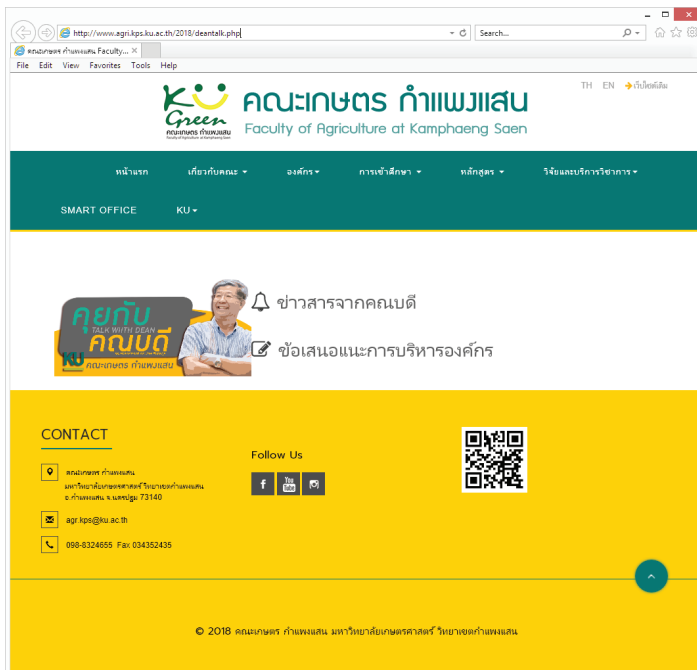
http://www.agri.kps.ku.ac.th/2018/deantalk.php
Search...
คณะเกษตร กำแพงแสน Faculty... ×
File Edit View Favorites Tools Help

KU Green
คณะเกษตร กำแพงแสน
Faculty of Agriculture at Kamphaeng Saen

คณะเกษตร กำแพงแสน
Faculty of Agriculture at Kamphaeng Saen

TH EN เว็บไซต์เดิม

หน้าแรก
เกี่ยวกับคณะ
องค์กร
การเข้าศึกษา
หลักสูตร
วิจัยและบริการวิชาการ
SMART OFFICE
KU

คุยกับคณบดี
TALK WITH DEAN
KU คณะเกษตร กำแพงแสน

ข่าวสารจากคณบดี

ข้อเสนอแนะการบริหารองค์กร

CONTACT

คณะเกษตร กำแพงแสน
มหาวิทยาลัยเกษตรศาสตร์ วิทยาเขตกำแพงแสน
อ.กำแพงแสน จ.นครปฐม 73140

agr.kps@ku.ac.th

098-8324655 Fax 034352435

Follow Us

© 2018 คณะเกษตร กำแพงแสน มหาวิทยาลัยเกษตรศาสตร์ วิทยาเขตกำแพงแสน